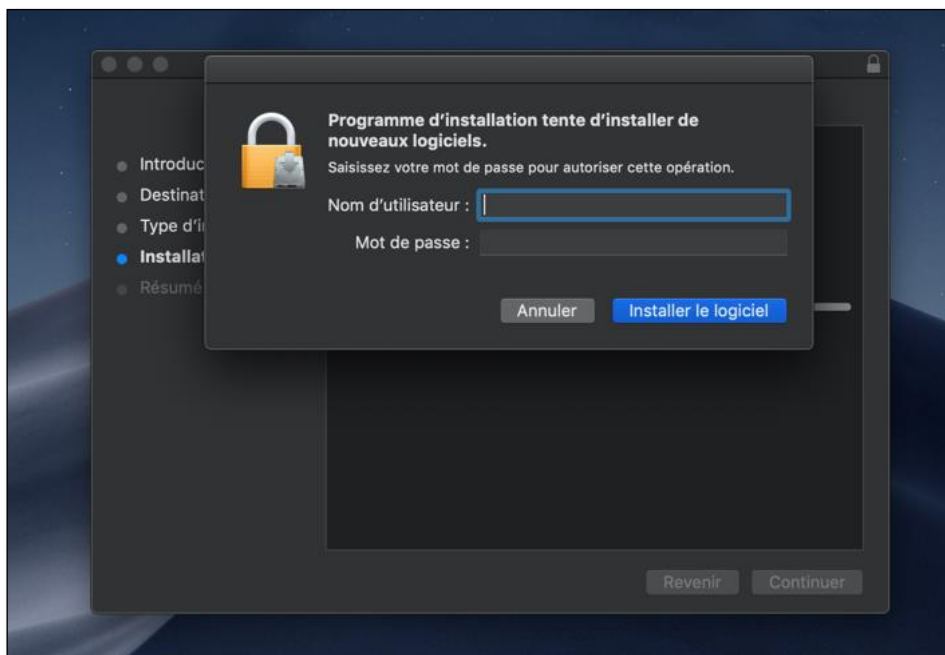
Introduc
Destinat
Type d'i
Installat
Résumé

Programme d'installation tente d'installer de nouveaux logiciels.

Saisissez votre mot de passe pour autoriser cette opération.

Nom d'utilisateur :
Mot de passe :

Annuler
Installer le logiciel

Revenir
Continuer